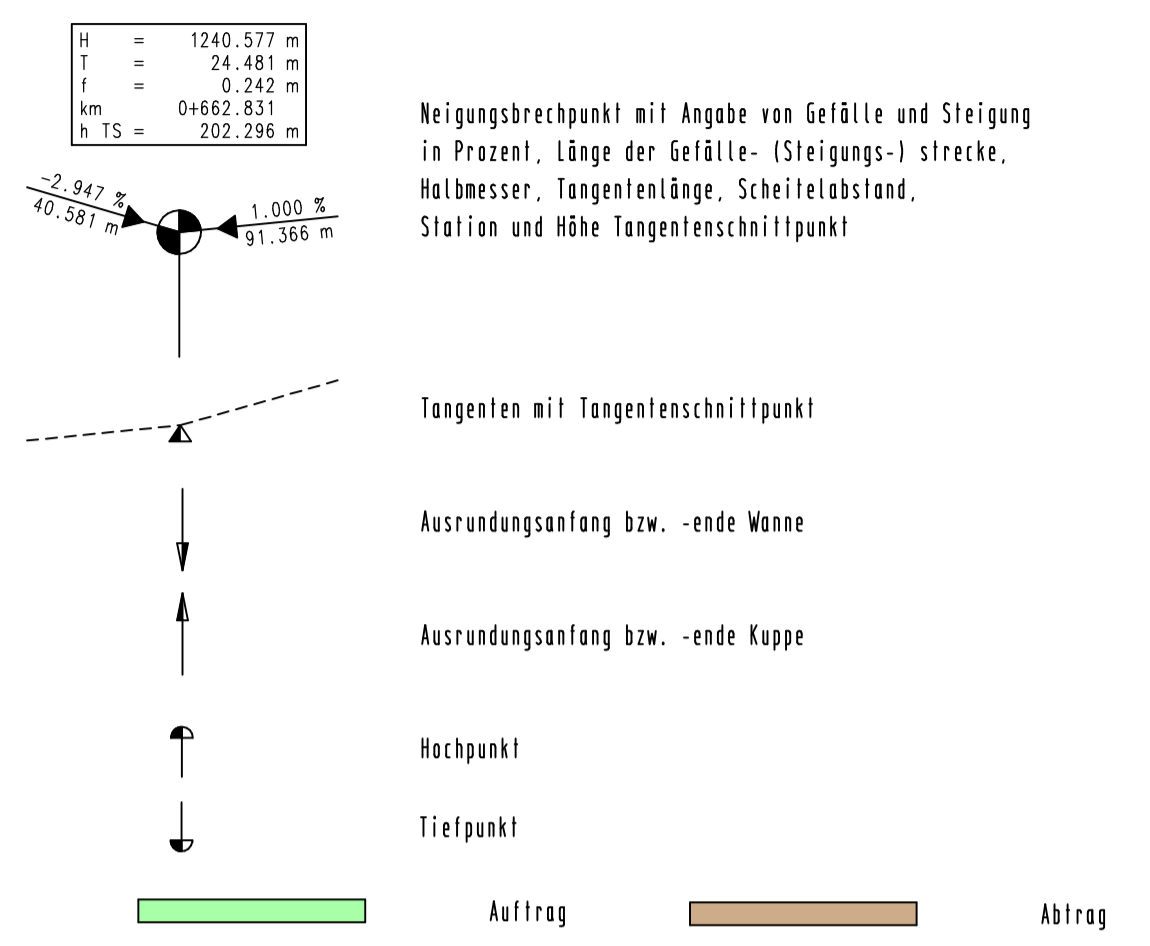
| H | = | 1240.577 m |
|---|---|---|
| T | = | 24.481 m |
| f | = | 0.242 m |
| km | | 0+662.831 |
| h TS = | | 202.296 m |

-2.947 %
40.581 m

1.000 %
91.366 m

Neigungsbrechpunkt mit Angabe von Gefälle und Steigung in Prozent, Länge der Gefälle- (Steigungs-) strecke, Halbmesser, Tangentenlänge, Scheitelabstand, Station und Höhe Tangentenschnittpunkt

Tangenten mit Tangentenschnittpunkt

Ausrundungsanfang bzw. -ende Wanne

Ausrundungsanfang bzw. -ende Kuppe

Hochpunkt

Tiefpunkt

Auftrag

Abtrag